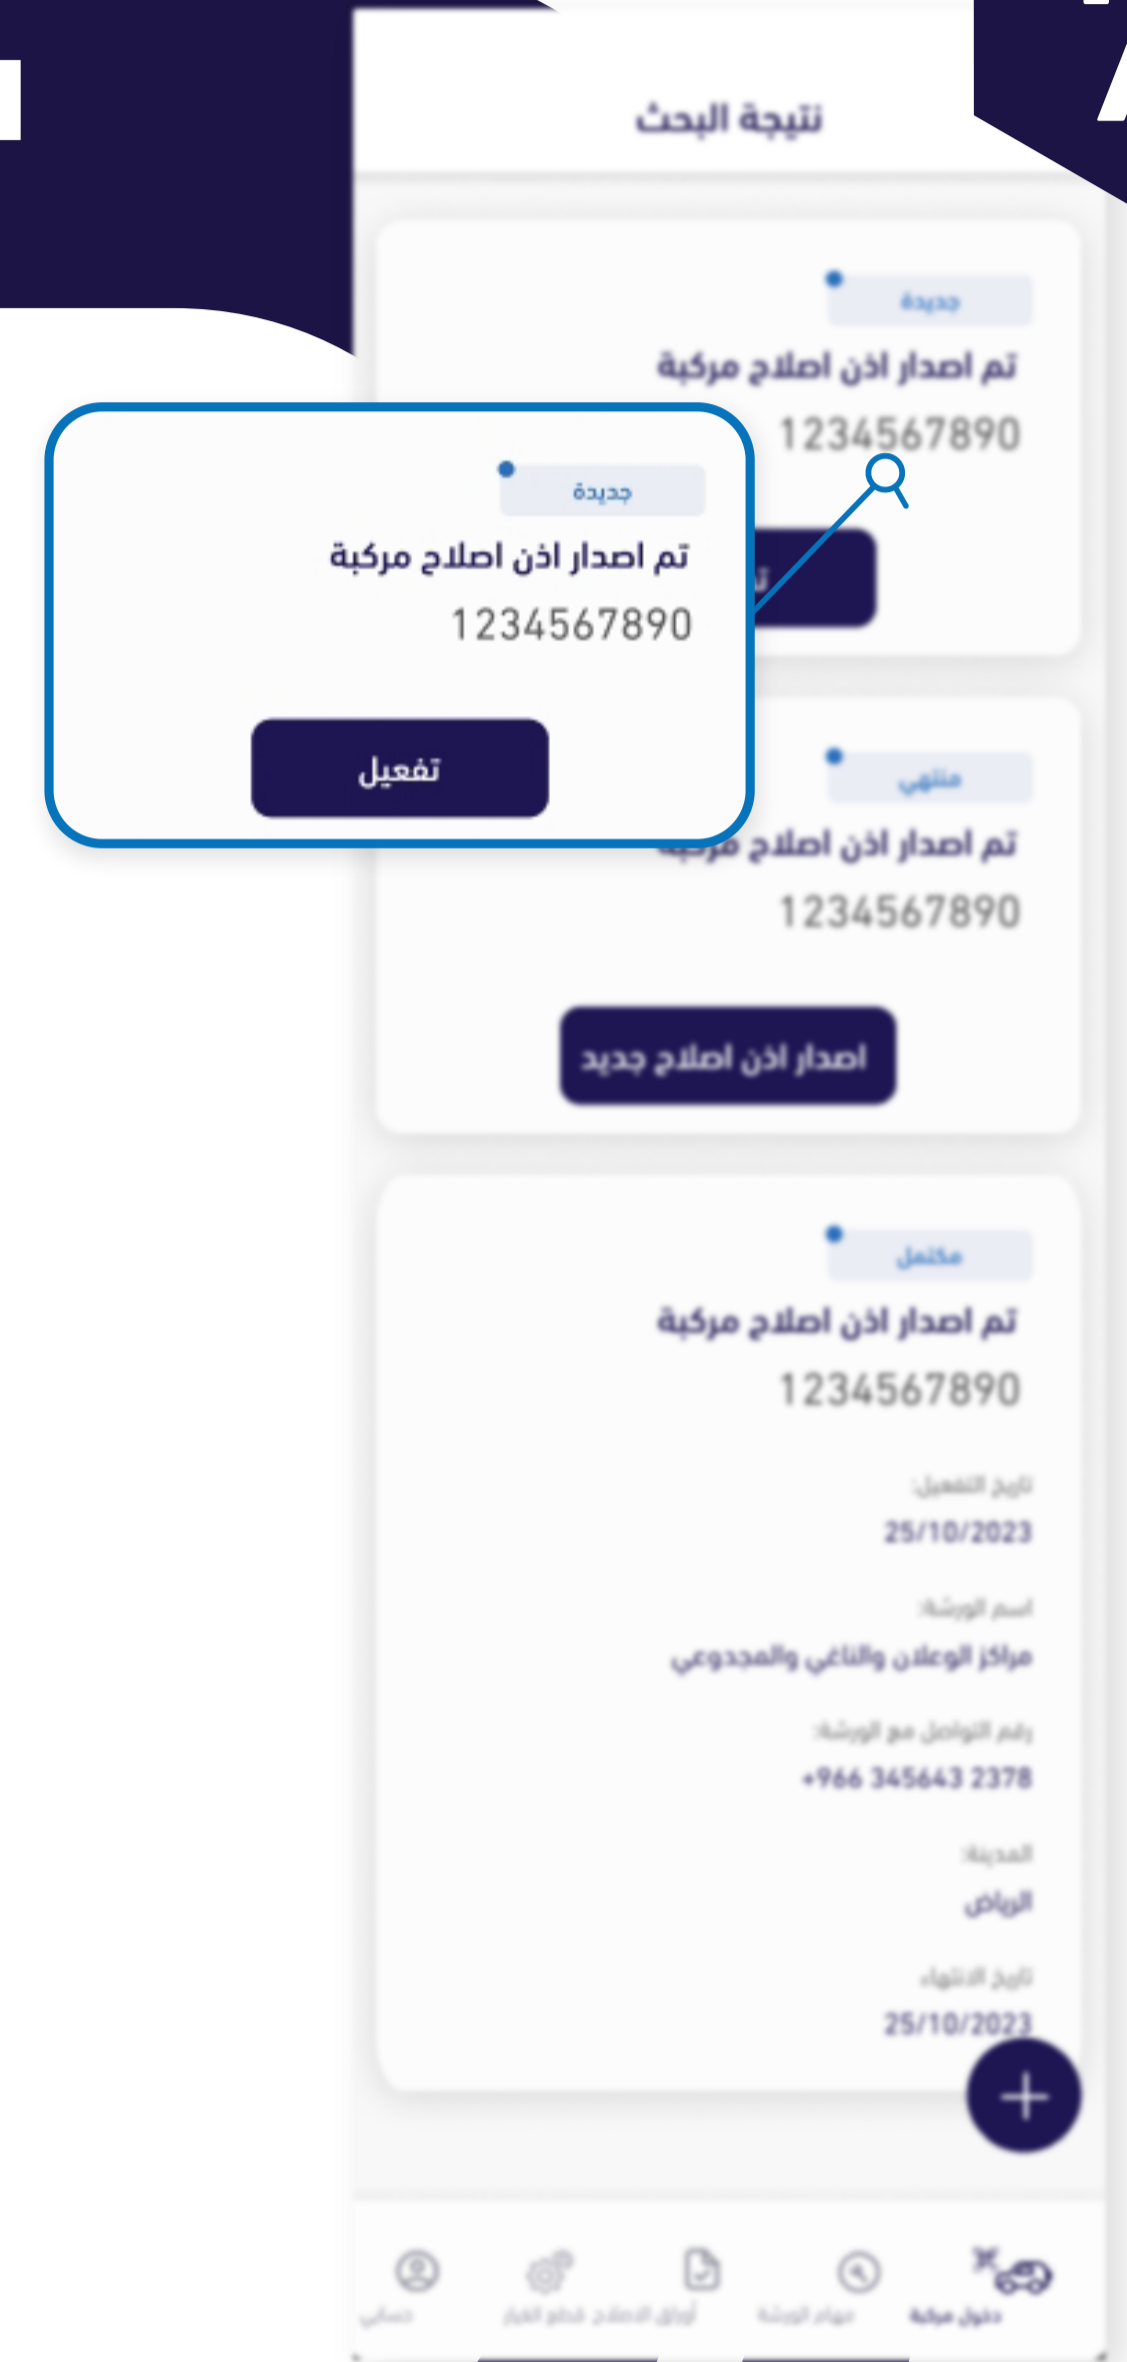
نتيجة البحث

جديدة
تم اصدار اذن اصلاح مركبة
1234567890

جديدة
تم اصدار اذن اصلاح مركبة
1234567890
تفعيل

منتهي
تم اصدار اذن اصلاح مركبة
1234567890
اصدار اذن اصلاح جديد

مكتمل
تم اصدار اذن اصلاح مركبة
1234567890
تاريخ التفعيل:
25/10/2023
اسم الورشة:
مراكز الوعلان والناغي والمجدوعي
رقم التواصل مع الورشة:
+966 345643 2378
المدينة:
الرياض
تاريخ الانتهاء:
25/10/2023

+

حسابي
أوراق الاصلاح قطع الغيار
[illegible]
دخول مركبة